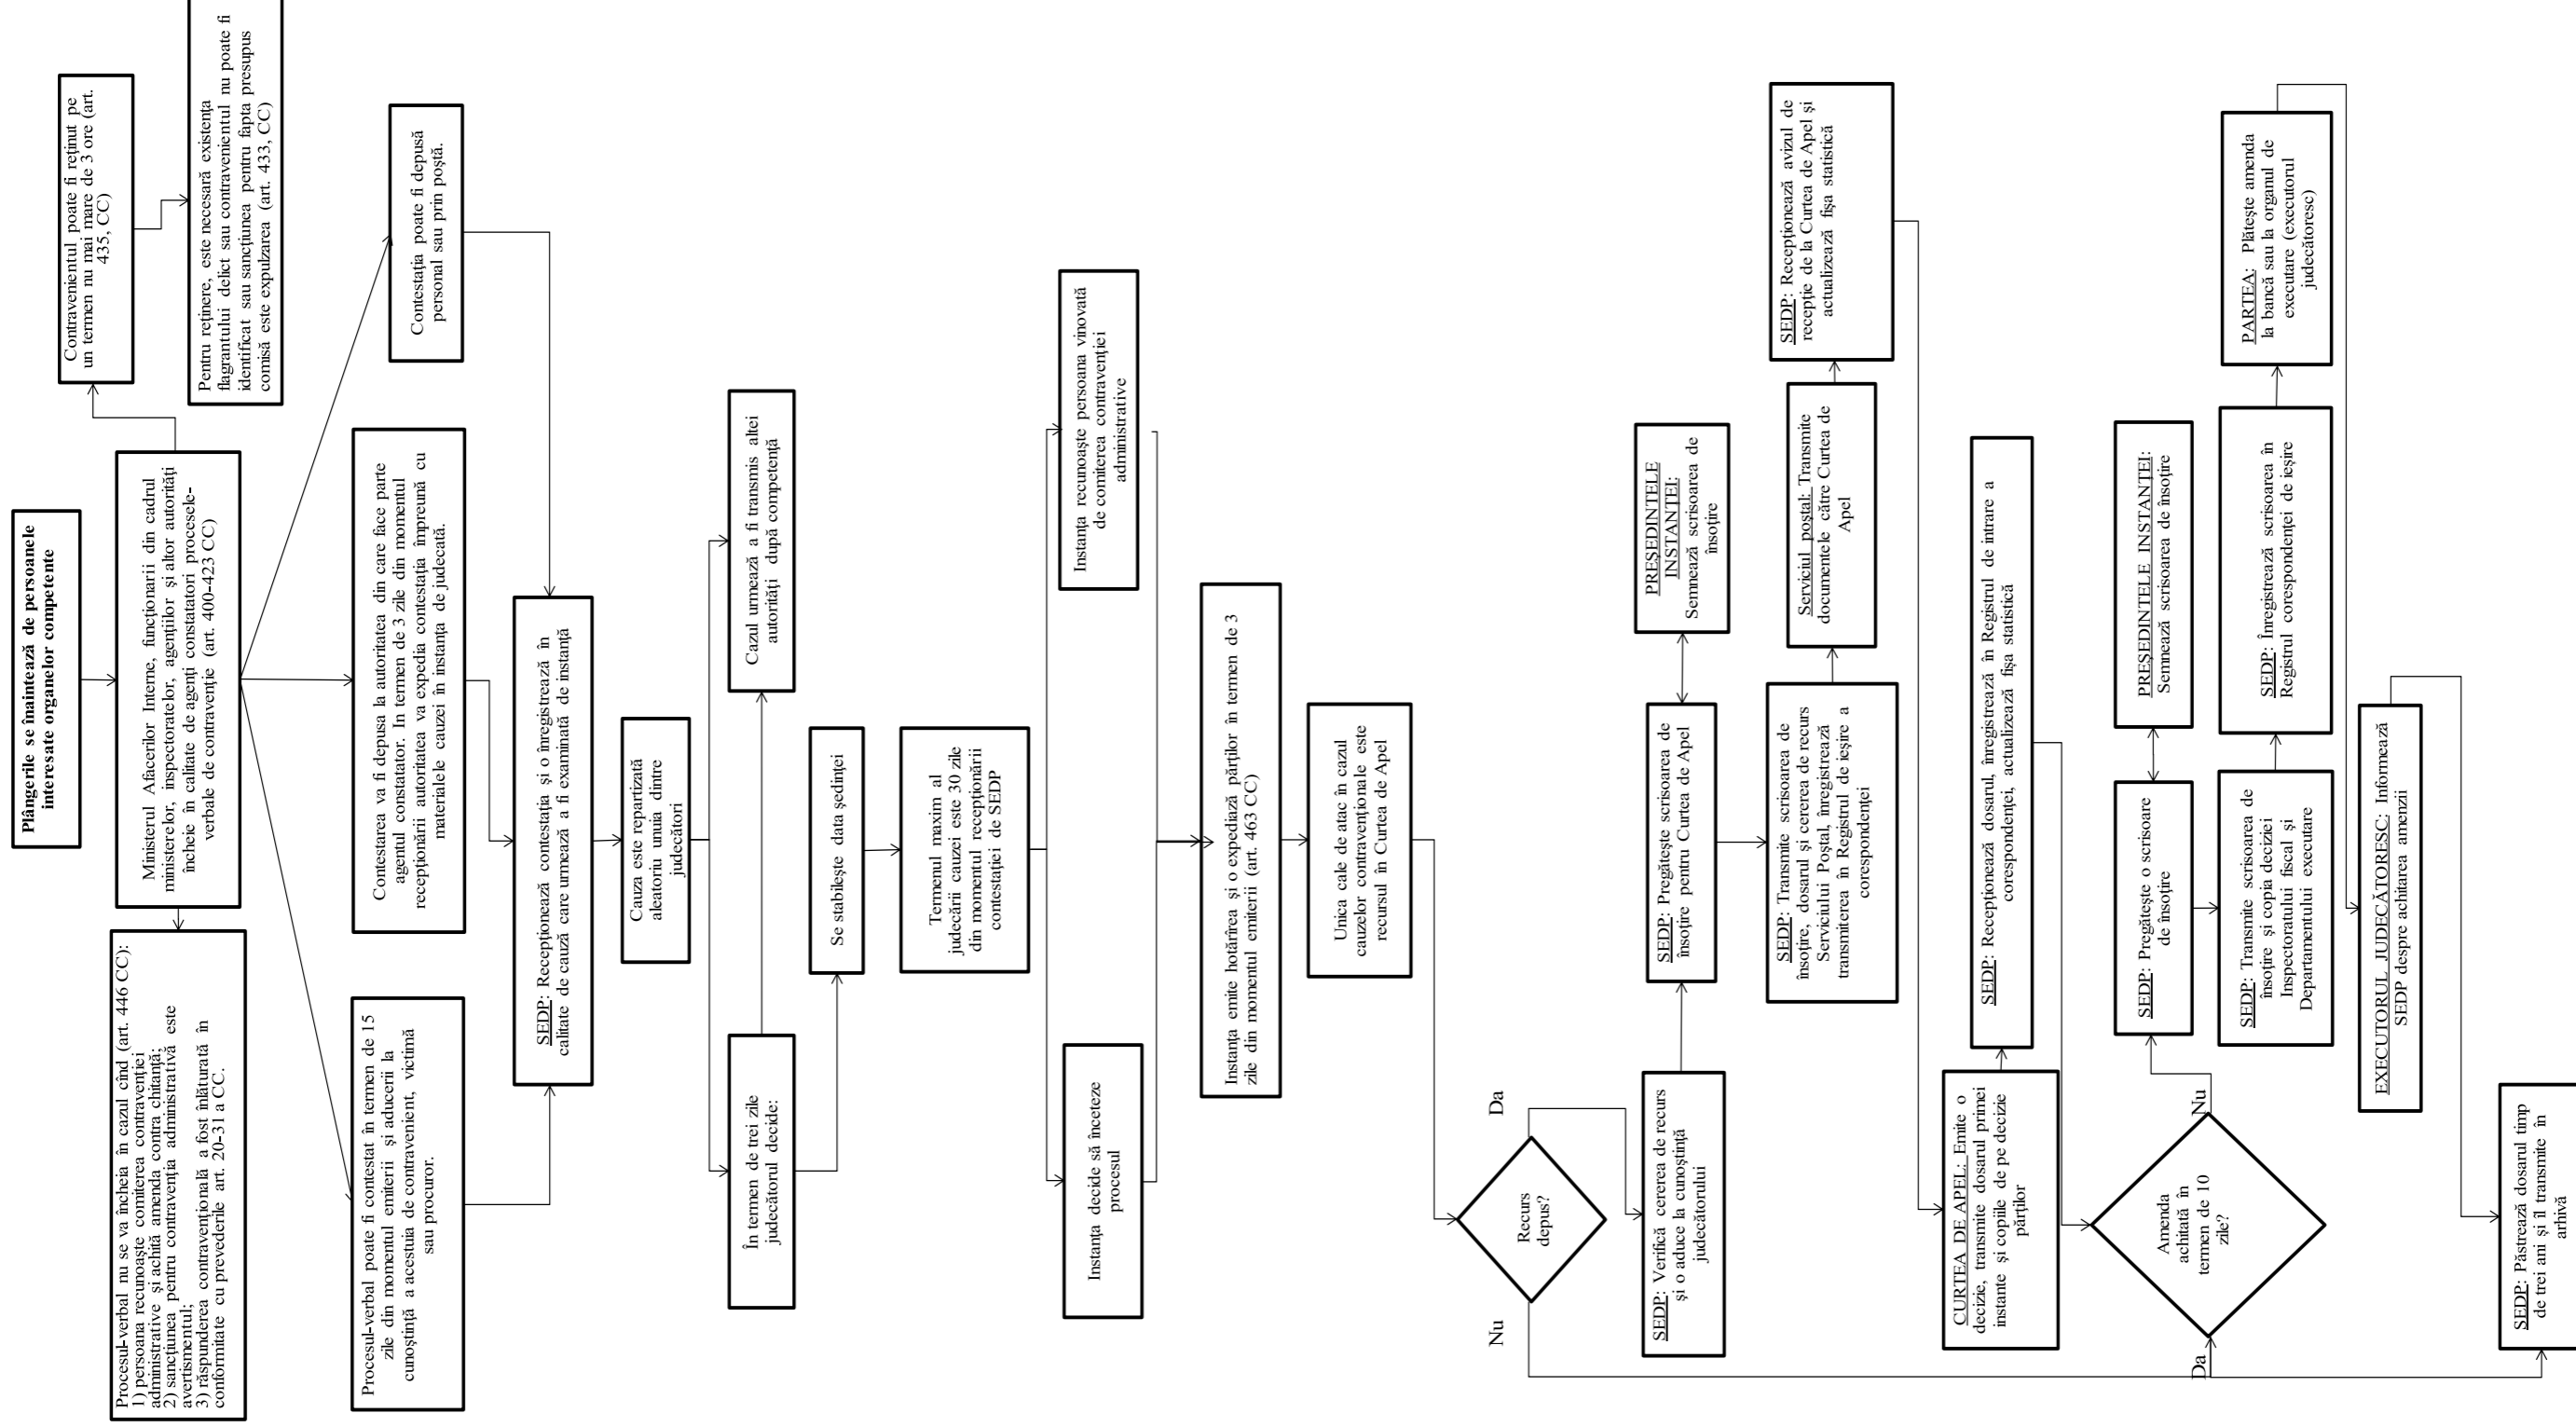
Plângerile se înaintează de persoanele interesate organelor competente

Ministerul Afacerilor Interne, funcționarii din cadrul ministerelor, inspectoratelor, agențiilor și altor autorități încheie în calitate de agenți constatatori procesele-verbale de contravenție (art. 400-423 CC)

Contravenientul poate fi reținut pe un termen nu mai mare de 3 ore (art. 435, CC)

Pentru reținere, este necesară existența flagrantului delict sau contravenientul nu poate fi identificat sau sancțiunea pentru fapta presupus comisă este expulzarea (art. 433, CC)

Procesul-verbal nu se va încheia în cazul când (art. 446 CC):
1) persoana recunoaște comiterea contravenției administrative și achită amenda contra chitanță;
2) sancțiunea pentru contravenția administrativă este avertismentul;
3) răspunderea contravențională a fost înlăturată în conformitate cu prevederile art. 20-31 a CC.

Contestația poate fi depusă personal sau prin poștă.

Contestarea va fi depusa la autoritatea din care face parte agentul constatator. In termen de 3 zile din momentul recepționării autoritatea va expedia contestația împreună cu materialele cauzei în instanța de judecată.

Procesul-verbal poate fi contestat în termen de 15 zile din momentul emiterii și aducerii la cunoștință a acestuia de contravenient, victimă sau procuror.

SEDP: Recepționează contestația și o înregistrează în calitate de cauză care urmează a fi examinată de instanță

Cauza este repartizată aleatoriu unuia dintre judecători

Cazul urmează a fi transmis altei autorități după competență

În termen de trei zile judecătorul decide:

Se stabilește data ședinței

Termenul maxim al judecării cauzei este 30 zile din momentul recepționării contestației de SEDP

Instanța recunoaște persoana vinovată de comiterea contravenției administrative

Instanța decide să înceteze procesul

Instanța emite hotărîrea și o expediază părților în termen de 3 zile din momentul emiterii (art. 463 CC)

Unica cale de atac în cazul cauzelor contravenționale este recursul în Curtea de Apel

Recurs depus?

Da

Nu

SEDP: Verifică cererea de recurs și o aduce la cunoștință judecătorului

SEDP: Pregătește scrisoarea de însoțire pentru Curtea de Apel

PREȘEDINTELE INSTANȚEI: Semnează scrisoarea de însoțire

SEDP: Transmite scrisoarea de însoțire, dosarul și cererea de recurs Serviciului Poștal, înregistrează transmiterea în Registrul de ieșire a corespondenței

Serviciul poștal: Transmite documentele către Curtea de Apel

SEDP: Recepționează avizul de recepție de la Curtea de Apel și actualizează fișa statistică

CURTEA DE APEL: Emite o decizie, transmite dosarul primei instanțe și copiile de pe decizie părților

SEDP: Recepționează dosarul, înregistrează în Registrul de intrare a corespondenței, actualizează fișa statistică

Amenda achitată în termen de 10 zile?

Nu

Da

SEDP: Pregătește o scrisoare de însoțire

PREȘEDINTELE INSTANȚEI: Semnează scrisoarea de însoțire

SEDP: Transmite scrisoarea de însoțire și copia deciziei Inspectoratului fiscal și Departamentului executare

SEDP: Înregistrează scrisoarea în Registrul corespondenței de ieșire

PARTEA: Plătește amenda la bancă sau la organul de executare (executorul judecătoresc)

EXECUTORUL JUDECĂTORESC: Informează SEDP despre achitarea amenzii

SEDP: Păstrează dosarul timp de trei ani și îl transmite în arhivă